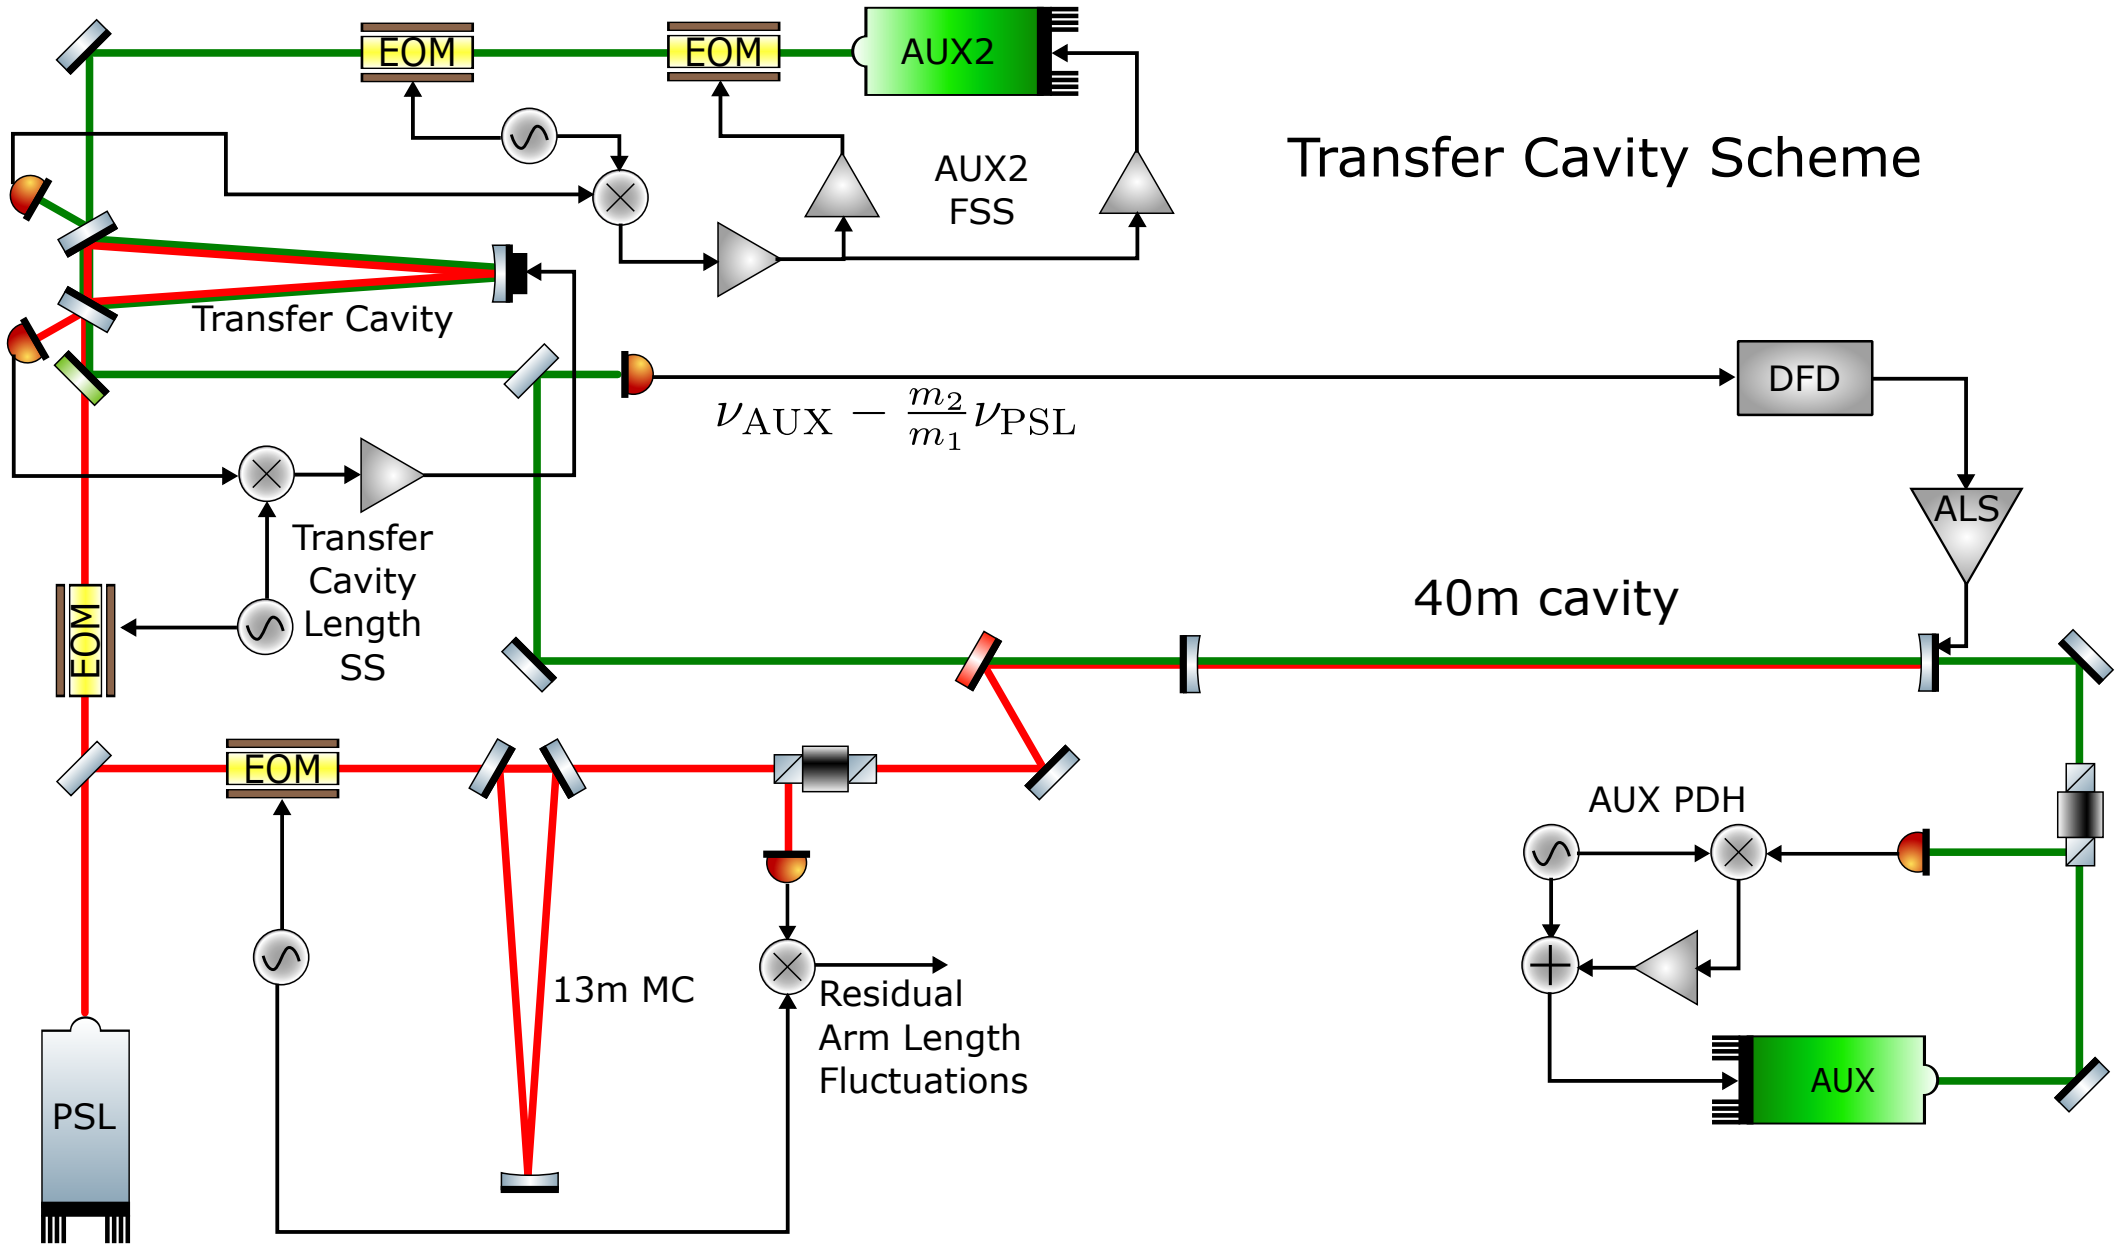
EOM

EOM

AUX2

Transfer Cavity Scheme

AUX2
FSS

Transfer Cavity

DFD

$\nu_{\mathrm{AUX}} - \frac{m_2}{m_1}\nu_{\mathrm{PSL}}$

ALS

Transfer
Cavity
Length
SS

EOM

40m cavity

EOM

AUX PDH

13m MC

Residual
Arm Length
Fluctuations

AUX

PSL